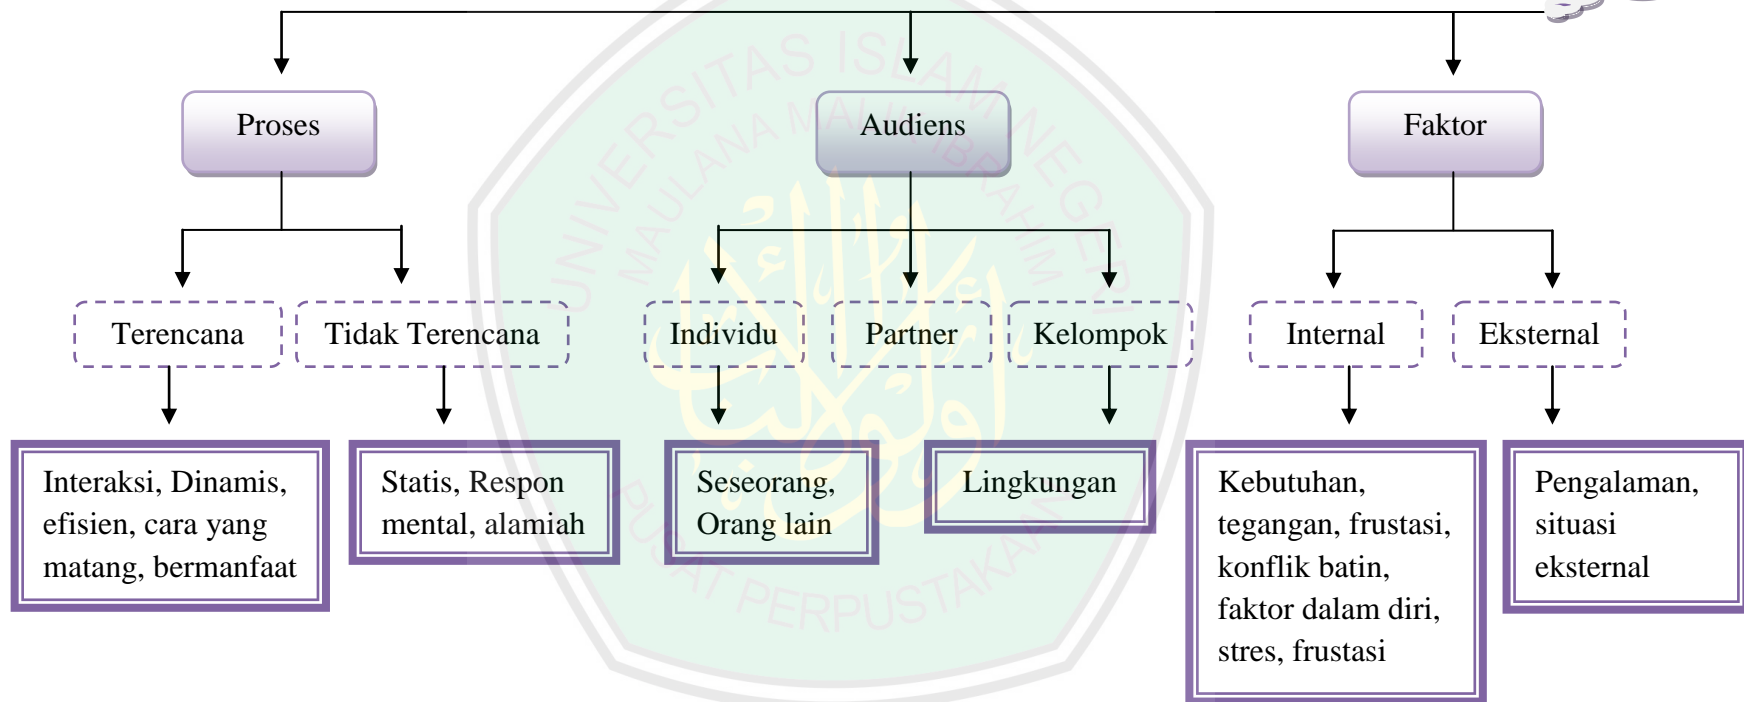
Proses

Audiens

Faktor

Terencana

Tidak Terencana

Individu

Partner

Kelompok

Internal

Eksternal

Interaksi, Dinamis, efisien, cara yang matang, bermanfaat

Statis, Respon mental, alamiah

Seseorang, Orang lain

Lingkungan

Kebutuhan, tegangan, frustasi, konflik batin, faktor dalam diri, stres, frustasi

Pengalaman, situasi eksternal

UNIVERSITAS ISLAM NEGERI MAULANA MALIK IBRAHIM

PUSAT PERPUSTAKAAN